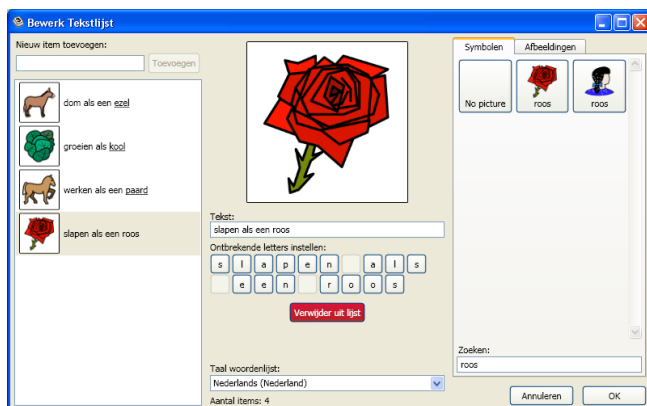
Bewerk Tekstlijst

Nieuw item toevoegen:

Toevoegen

dom als een ezel

groeien als kool

werken als een paard

slapen als een roos

Tekst:

slapen als een roos

Ontbrekende letters instellen:

s l a p e n a l s

e e n r o o s

Verwijder uit lijst

Taal woordenlijst:

Nederlands (Nederland)

Aantal items: 4

Symbolen Afbeeldingen

No picture

roos

roos

Zoeken:

roos

Annuleren OK